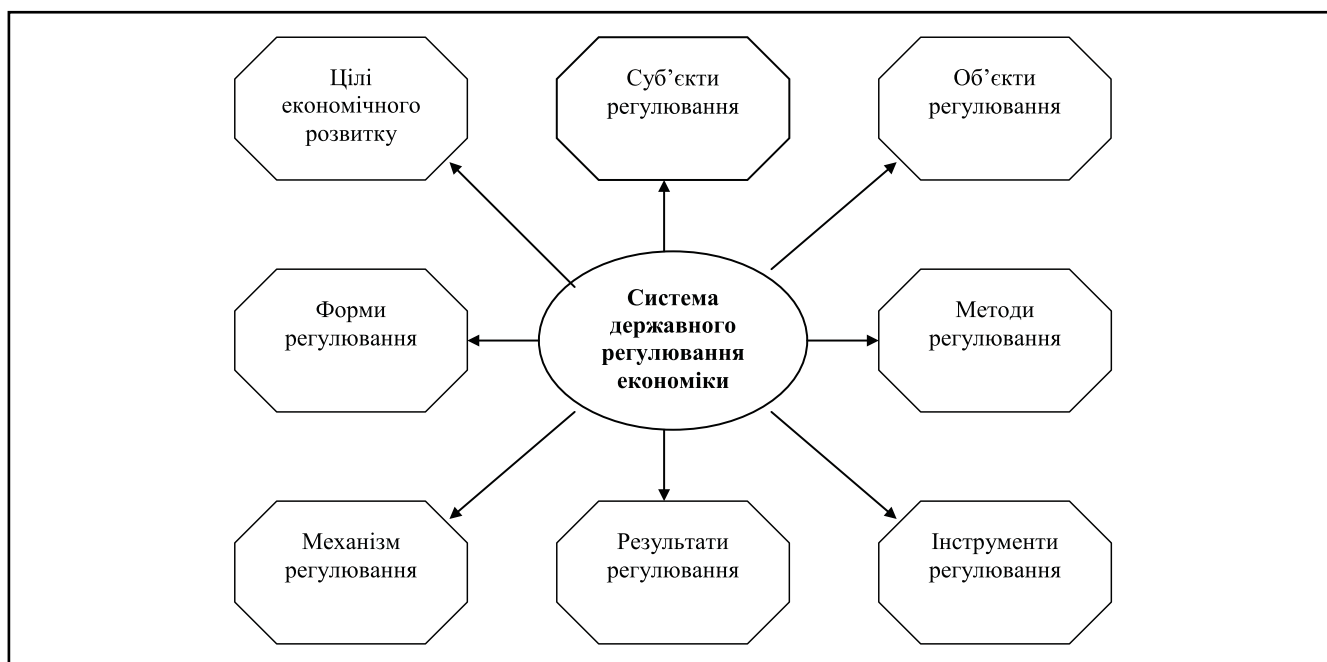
Цілі економічного розвитку

Суб'єкти регулювання

Об'єкти регулювання

Форми регулювання

**Система державного регулювання економіки**

Методи регулювання

Механізм регулювання

Результати регулювання

Інструменти регулювання